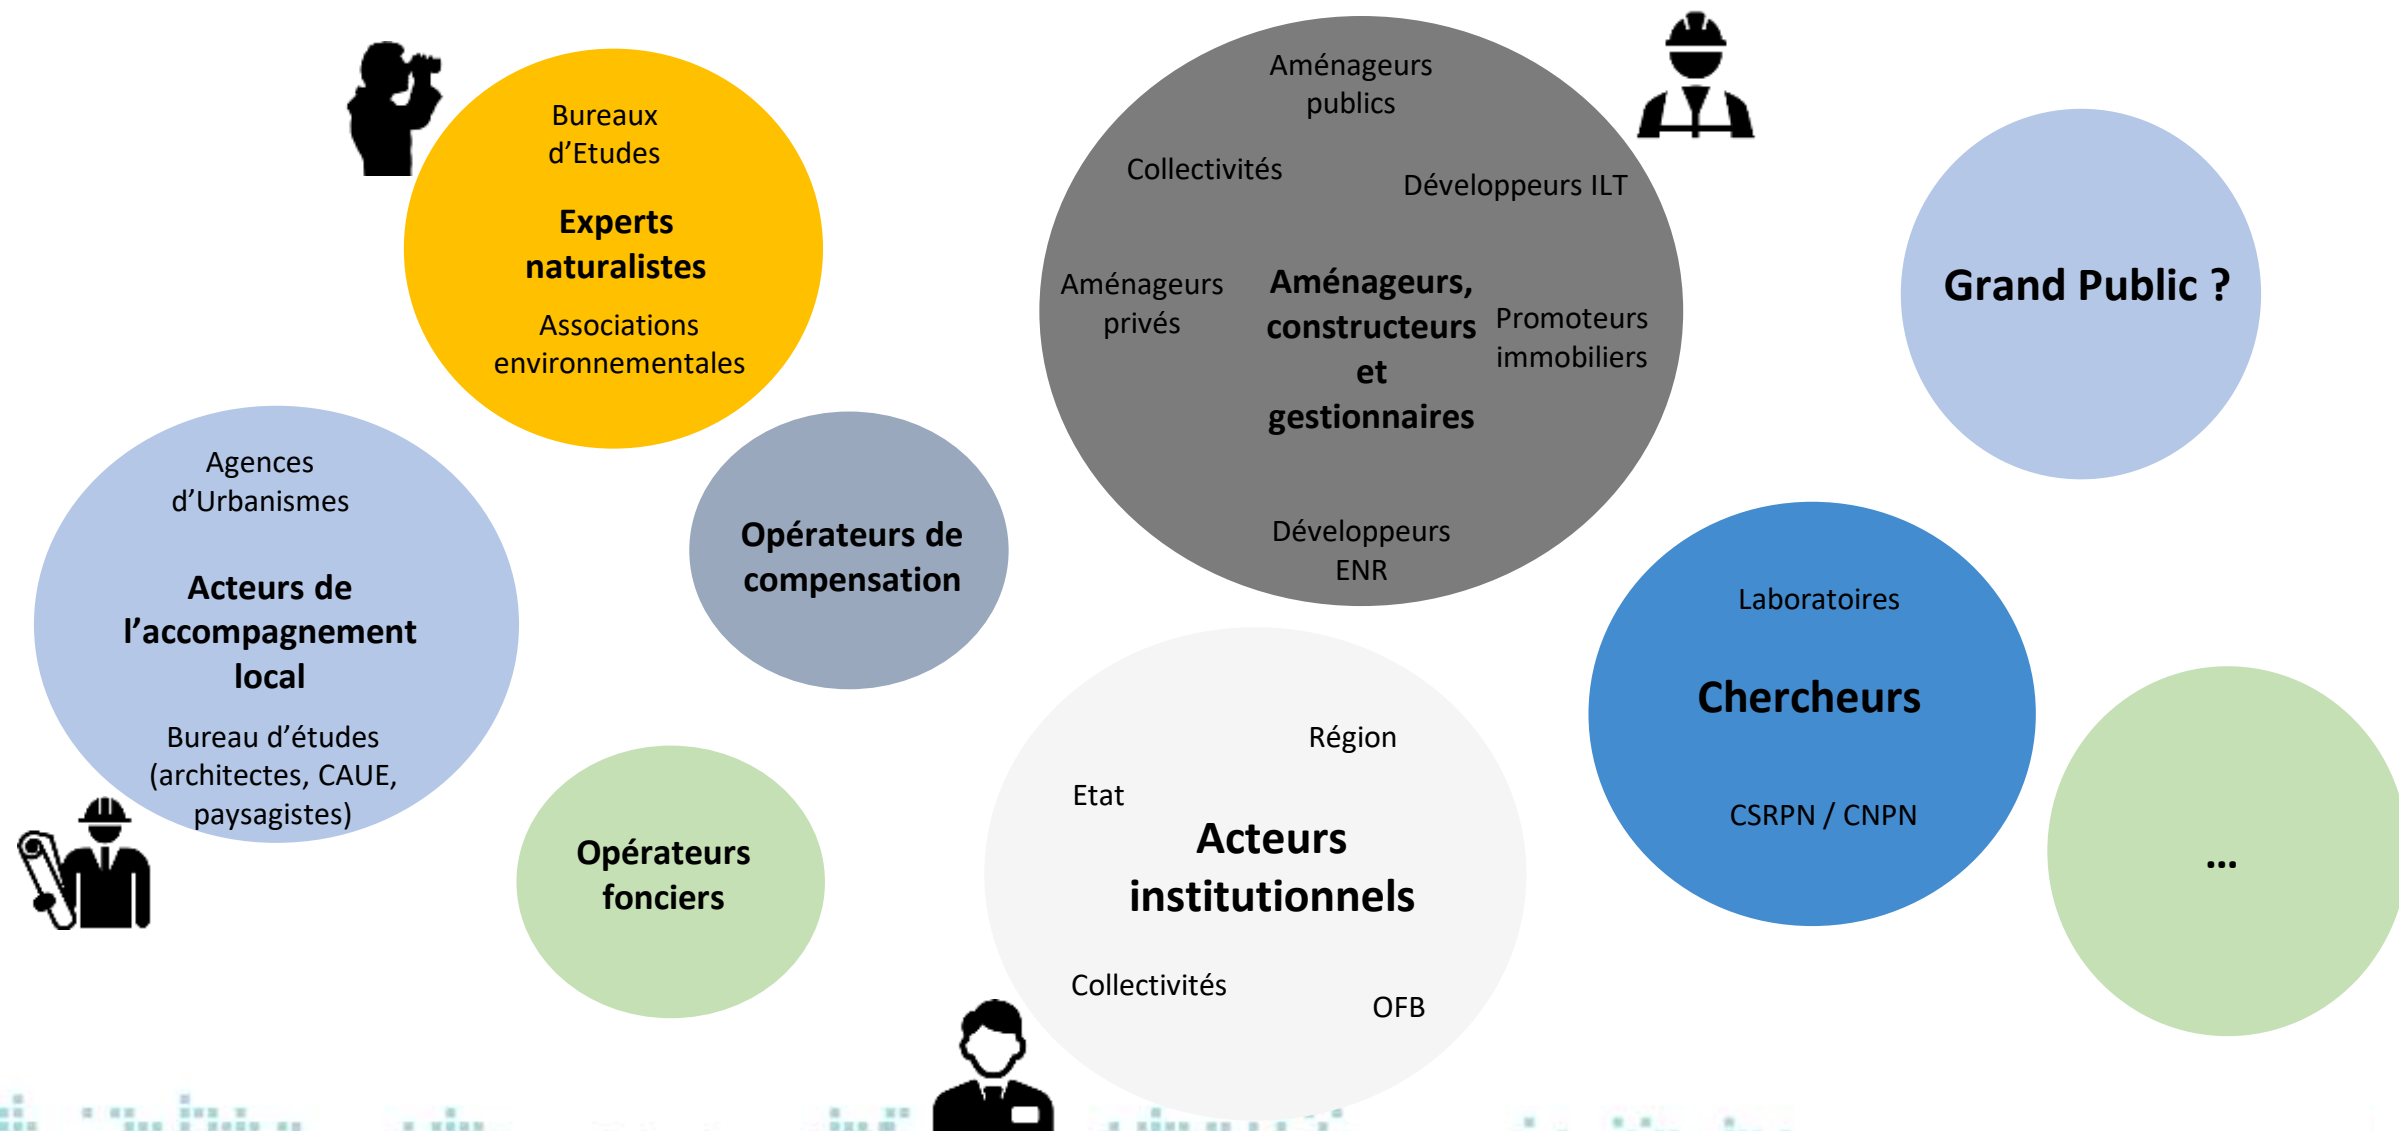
Bureaux d’Etudes

Experts naturalistes

Associations environnementales

Aménageurs publics

Collectivités

Développeurs ILT

Aménageurs privés

Aménageurs, constructeurs et gestionnaires

Promoteurs immobiliers

Développeurs ENR

Grand Public ?

Agences d’Urbanismes

Acteurs de l’accompagnement local

Bureau d’études (architectes, CAUE, paysagistes)

Opérateurs de compensation

Laboratoires

Chercheurs

CSRPN / CNPN

Opérateurs fonciers

Région

Etat

Acteurs institutionnels

Collectivités

OFB

...